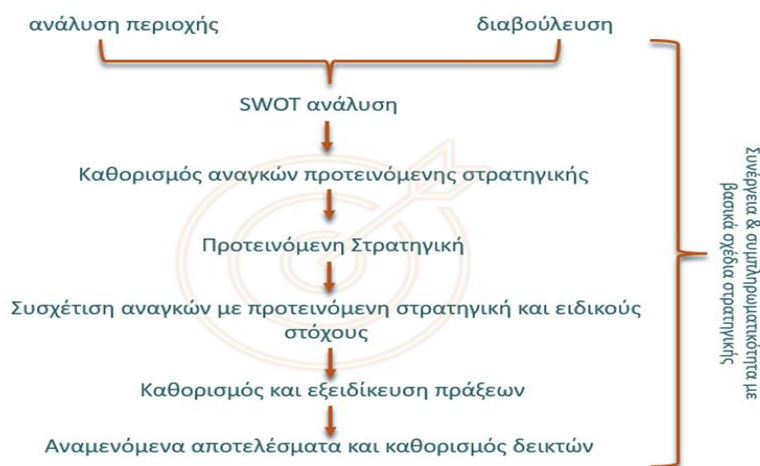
ανάλυση περιοχής

διαβούλευση

SWOT ανάλυση

Καθορισμός αναγκών προτεινόμενης στρατηγικής

Προτεινόμενη Στρατηγική

Συσχέτιση αναγκών με προτεινόμενη στρατηγική και ειδικούς στόχους

Καθορισμός και εξειδίκευση πράξεων

Αναμενόμενα αποτελέσματα και καθορισμός δεικτών

Συνέργεια & συμπληρωματικότητα με βασικά σχέδια στρατηγικής